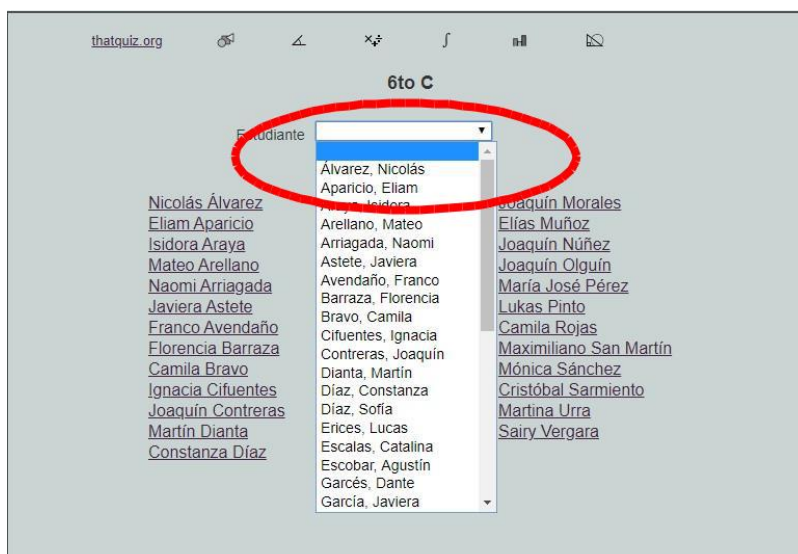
thatquiz.org

6to C

Estudiante

Álvarez, Nicolás
Aparicio, Eliam
Araya, Isidora
Arellano, Mateo
Arriagada, Naomi
Astete, Javiera
Avendaño, Franco
Barraza, Florencia
Bravo, Camila
Cifuentes, Ignacia
Contreras, Joaquín
Dianta, Martín
Díaz, Constanza
Díaz, Sofía
Erices, Lucas
Escalas, Catalina
Escobar, Agustín
Garcés, Dante
García, Javiera

Nicolás Álvarez
Eliam Aparicio
Isidora Araya
Mateo Arellano
Naomi Arriagada
Javiera Astete
Franco Avendaño
Florencia Barraza
Camila Bravo
Ignacia Cifuentes
Joaquín Contreras
Martín Dianta
Constanza Díaz

Joaquín Morales
Elías Muñoz
Joaquín Núñez
Joaquín Olguín
María José Pérez
Lukas Pinto
Camila Rojas
Maximiliano San Martín
Mónica Sánchez
Cristóbal Sarmiento
Martina Urra
Sairy Vergara